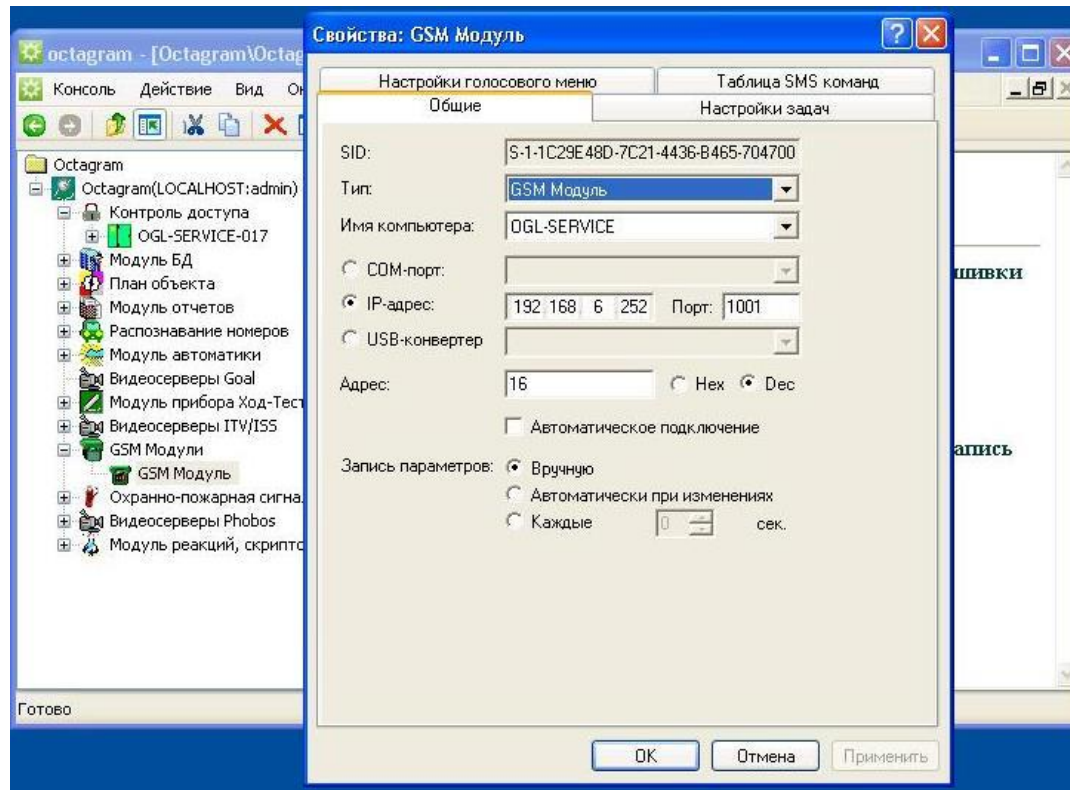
octagram - [Octagram\Octag

Консоль Действие Вид Ок

Octagram
Octagram(LOCALHOST:admin)
Контроль доступа
OGL-SERVICE-017
Модуль БД
План объекта
Модуль отчетов
Распознавание номеров
Модуль автоматики
Видеосерверы Goal
Модуль прибора Ход-Тест
Видеосерверы ITV/ISS
GSM Модули
GSM Модуль
Охранно-пожарная сигна
Видеосерверы Phobos
Модуль реакций, скрипто

Готово

шивки

апись

Свойства: GSM Модуль

Настройки голосового меню
Таблица SMS команд
Общие
Настройки задач

SID: S-1-1C29E48D-7C21-4436-B465-704700
Тип: GSM Модуль
Имя компьютера: OGL-SERVICE
COM-порт:
IP-адрес: 192 168 6 252 Порт: 1001
USB-конвертер
Адрес: 16 Hex Dec
Автоматическое подключение
Запись параметров: Вручную
Автоматически при изменениях
Каждые 0 сек.

OK Отмена Применить